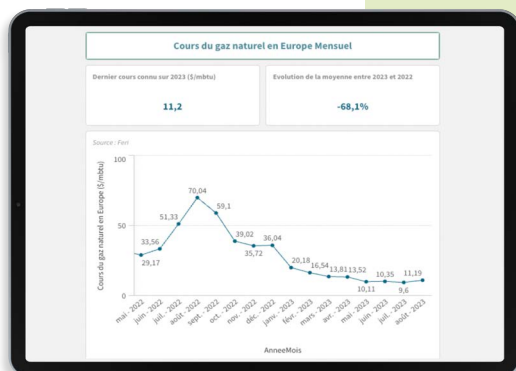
Cours du gaz naturel en Europe Mensuel

Dernier cours connu sur 2023 ($/mbtu)

11,2

Evolution de la moyenne entre 2023 et 2022

-68,1%

Source : Fert

Cours du gaz naturel en Europe ($/mbtu)

100

50

0

33,56
29,17
51,33
70,04
59,1
39,02
35,72
36,04
20,18
16,54
13,81
13,52
10,11
10,35
9,6
11,19

mai - 2022
juin - 2022
juil. - 2022
août - 2022
sept. - 2022
oct. - 2022
nov. - 2022
déc. - 2022
janv. - 2023
févr. - 2023
mars - 2023
avr. - 2023
mai - 2023
juin - 2023
juil. - 2023
août - 2023

AnneeMois